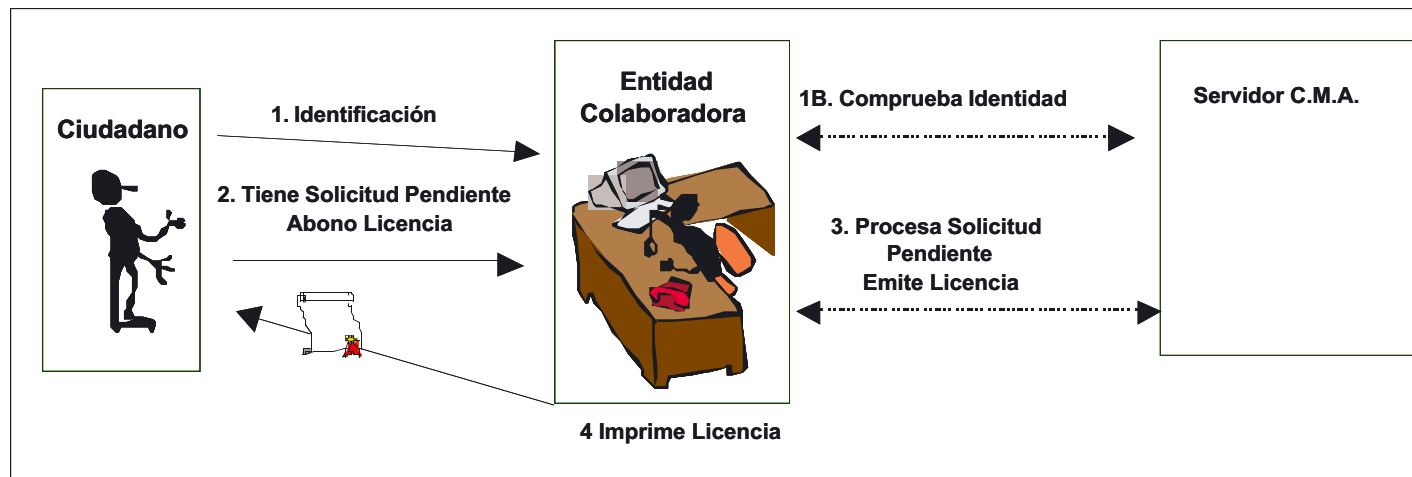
Ciudadano

1. Identificación

2. Tiene Solicitud Pendiente
Abono Licencia

Entidad
Colaboradora

1B. Comprueba Identidad

Servidor C.M.A.

3. Procesa Solicitud
Pendiente
Emite Licencia

4 Imprime Licencia